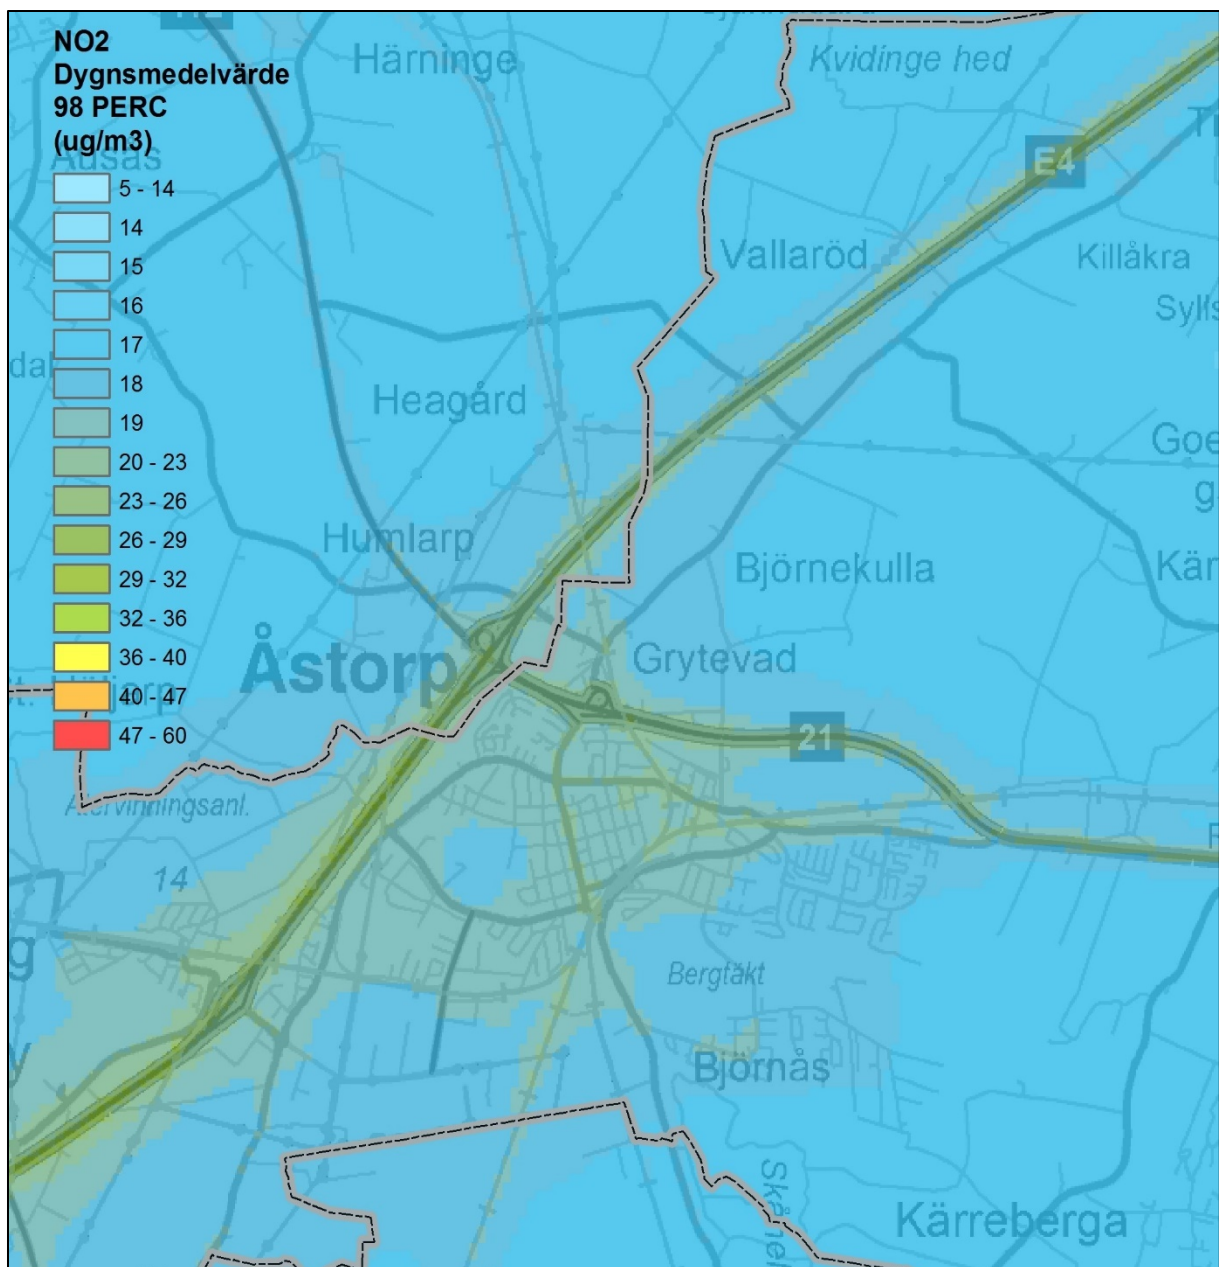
NO2
Dygnsmedelvärde
98 PERC
(ug/m3)

5 - 14
14
15
16
17
18
19
20 - 23
23 - 26
26 - 29
29 - 32
32 - 36
36 - 40
40 - 47
47 - 60

Härninge
Kvidinge hed
Ausås
E4
Vallaröd
Killåkra
Sylls
dal
Heagård
Goe
g
Humlarp
Björnekulla
Kär
Åstorp
Grytevad
21
Återvinningsanl.
14
g
Bergtäkt
Björnås
Skånel
Kärreberga